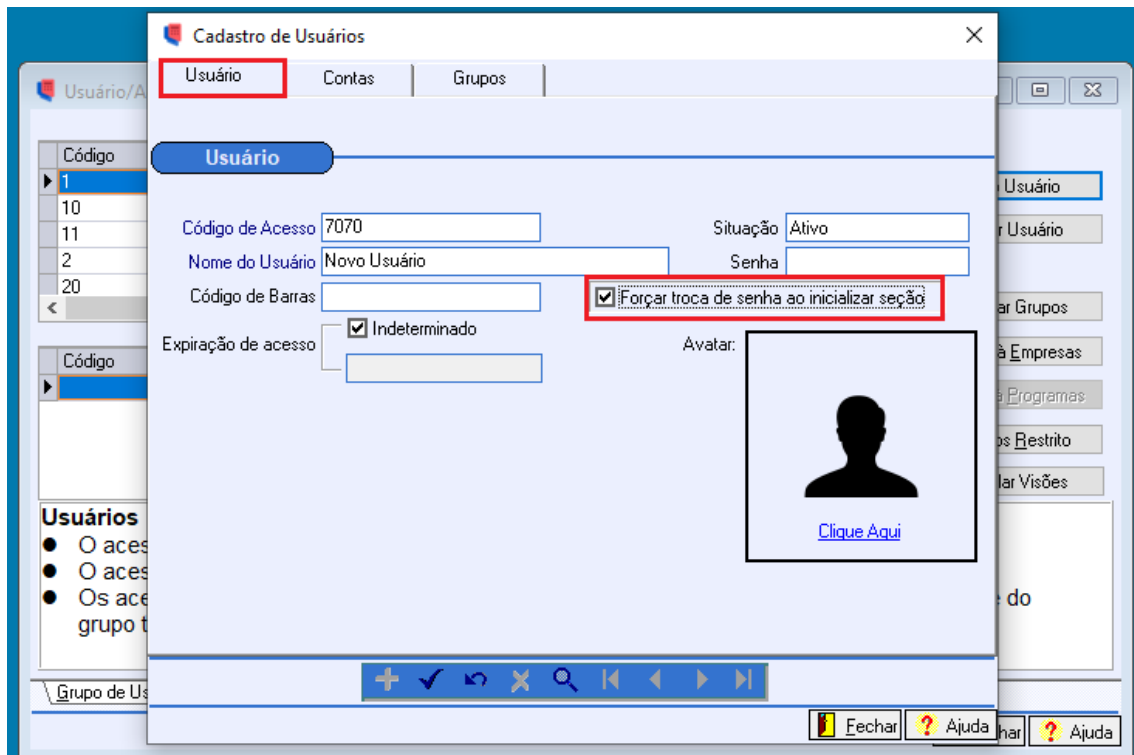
Usuário/A

| Código |
|---|
| 1 |
| 10 |
| 11 |
| 2 |
| 20 |

| Código |
|---|
| |

Usuários
● O aces
● O aces
● Os ace
grupo t

Grupo de Us

Usuário
r Usuário
ar Grupos
à Empresas
à Programas
os Restrito
lar Visões
e do
har
Ajuda

Cadastro de Usuários

Usuário
Contas
Grupos

Usuário

Código de Acesso 7070
Situação Ativo
Nome do Usuário Novo Usuário
Senha
Código de Barras
Forçar troca de senha ao inicializar seção
Expiração de acesso
Indeterminado
Avatar:
Clique Aqui

Fechar
Ajuda